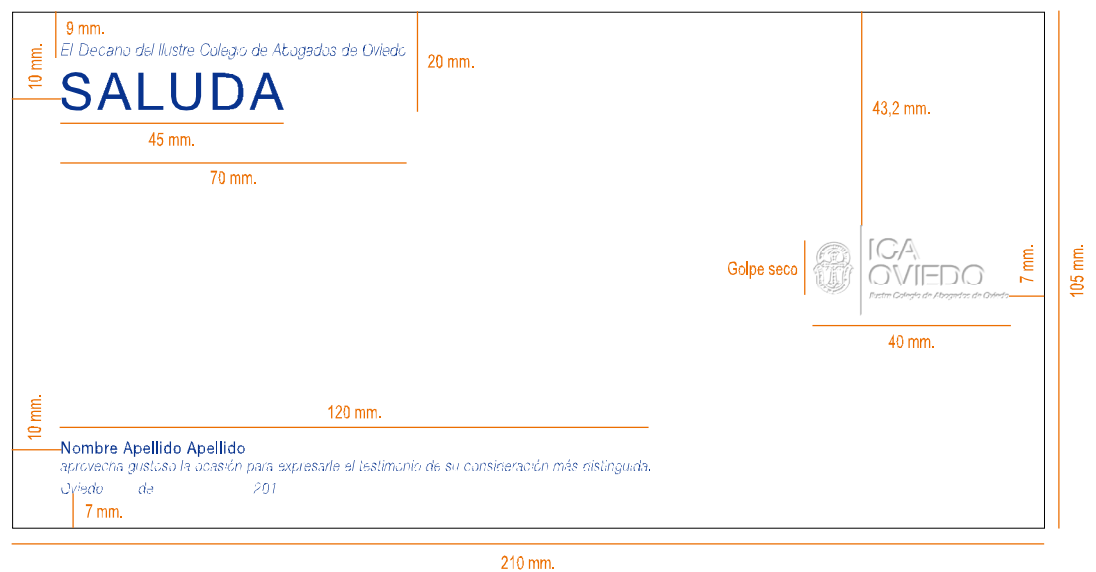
9 mm.
10 mm.
El Decano del Ilustre Colegio de Abogados de Oviedo
20 mm.
SALUDA
45 mm.
70 mm.
43,2 mm.
Golpe seco
ICA OVIEDO
Ilustre Colegio de Abogados de Oviedo
7 mm.
105 mm.
40 mm.
10 mm.
120 mm.
Nombre Apellido Apellido
aprovecha gustoso la ocasión para expresarle el testimonio de su consideración más distinguida.
Oviedo de 201
7 mm.
210 mm.